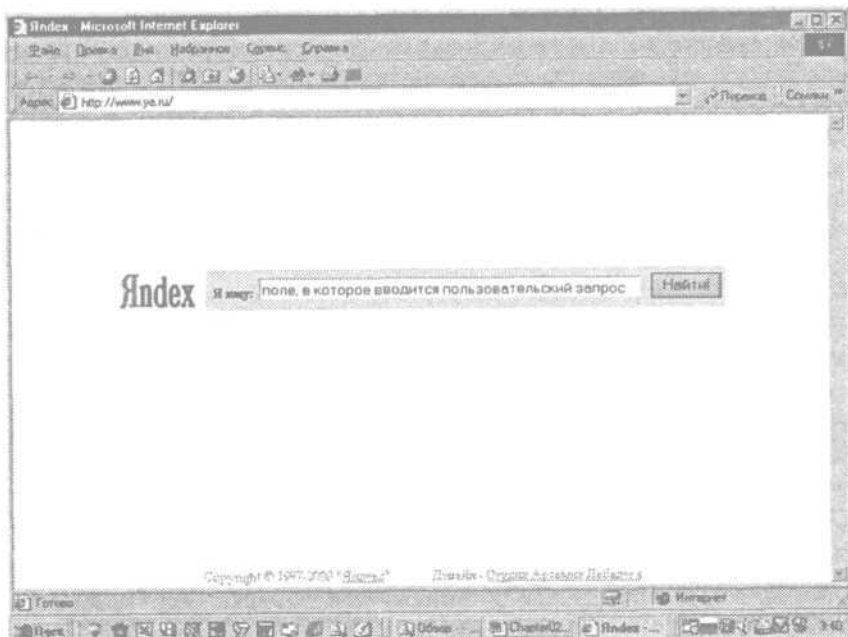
Яndex - Microsoft Internet Explorer

Файл Правка Вид Избранное Сервис Справка

Адрес http://www.ya.ru/

Переход Ссылки

Яndex Я ищу: поле, в которое вводится пользовательский запрос Найти!

Copyright © 1997-2000 "Яндекс"

Дизайн - Студия Артемия Лебедева

Готово

Интернет

Пуск

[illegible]

Обзор

Chapter02...

Яndex -...

3:40